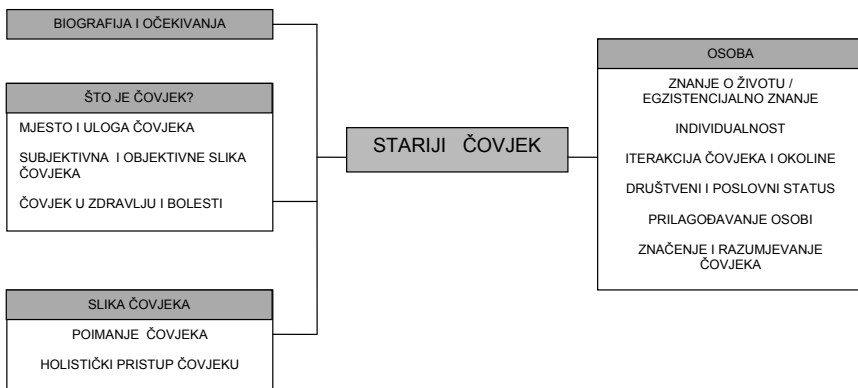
BIOGRAFIJA I OČEKIVANJA

ŠTO JE ČOVJEK?

MJESTO I ULOGA ČOVJEKA

SUBJEKTIVNA I OBJEKTIVNE SLIKA ČOVJEKA

ČOVJEK U ZDRAVLJU I BOLESTI

SLIKA ČOVJEKA

POIMANJE ČOVJEKA

HOLISTIČKI PRISTUP ČOVJEKU

STARIJI ČOVJEK

OSOBA

ZNANJE O ŽIVOTU / EGZISTENCIJALNO ZNANJE

INDIVIDUALNOST

ITERAKCIJA ČOVJEKA I OKOLINE

DRUŠTVENI I POSLOVNI STATUS

PRILAGOĐAVANJE OSOBI

ZNAČENJE I RAZUMJEVANJE ČOVJEKA